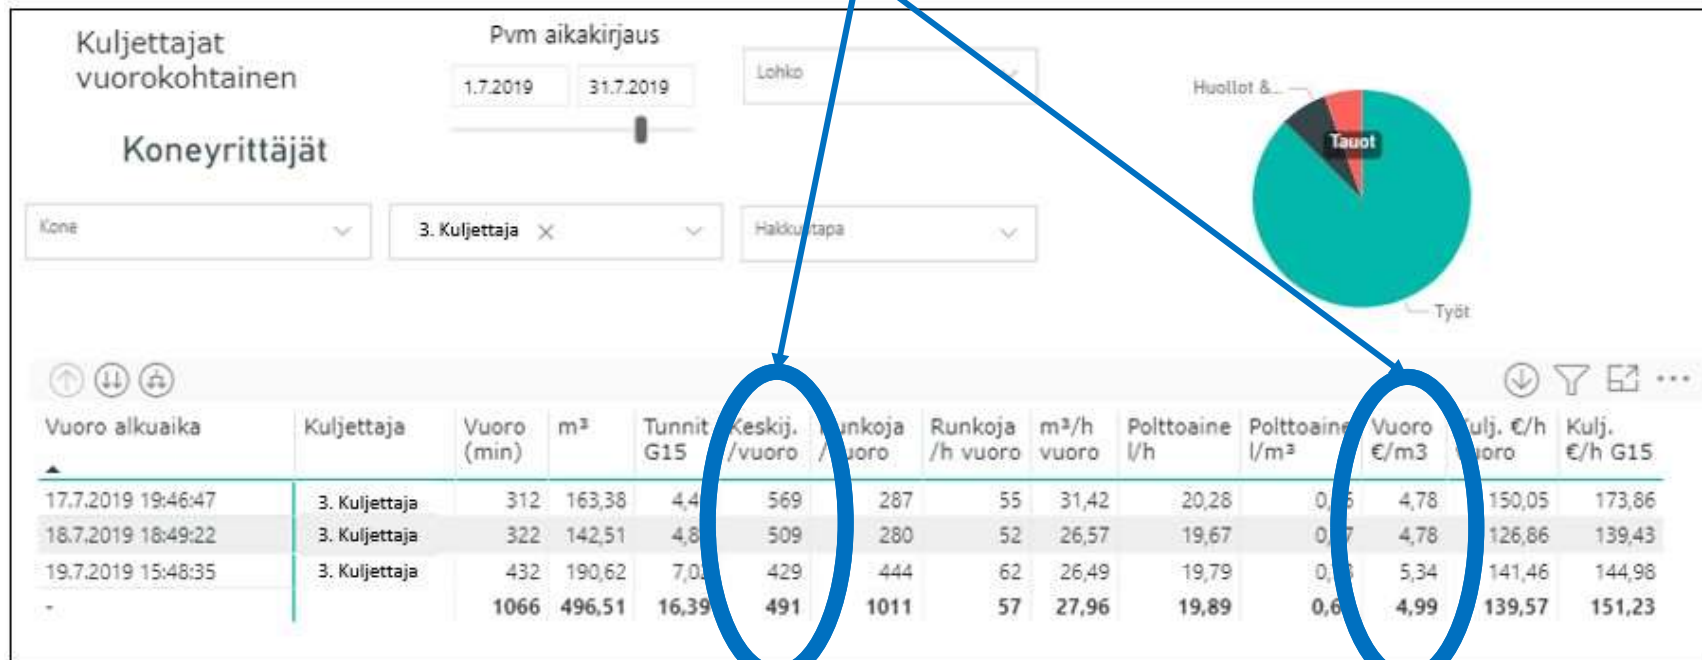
Kuljettajat vuorokohtainen

Koneyrittäjät

Pvm aikakirjaus

1.7.2019

31.7.2019

Lohko

Kone

3. Kuljettaja

Hakku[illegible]tapa

Huollot &...

Tauot

Työt

| Vuoro alkuaika | Kuljettaja | Vuoro (min) | m³ | Tunnit G15 | Keskij. /vuoro | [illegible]unkoja /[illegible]uoro | Runkoja /h vuoro | m³/h vuoro | Polttoaine l/h | Polttoaine l/m³ | Vuoro €/m3 | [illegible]ulj. €/h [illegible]oro | Kulj. €/h G15 |
|---|---|---|---|---|---|---|---|---|---|---|---|---|---|
| 17.7.2019 19:46:47 | 3. Kuljettaja | 312 | 163,38 | 4,4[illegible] | 569 | 287 | 55 | 31,42 | 20,28 | 0,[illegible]6 | 4,78 | 150,05 | 173,86 |
| 18.7.2019 18:49:22 | 3. Kuljettaja | 322 | 142,51 | 4,8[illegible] | 509 | 280 | 52 | 26,57 | 19,67 | 0,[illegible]7 | 4,78 | 126,86 | 139,43 |
| 19.7.2019 15:48:35 | 3. Kuljettaja | 432 | 190,62 | 7,0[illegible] | 429 | 444 | 62 | 26,49 | 19,79 | 0,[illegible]3 | 5,34 | 141,46 | 144,98 |
| - | | 1066 | 496,51 | 16,39 | 491 | 1011 | 57 | 27,96 | 19,89 | 0,6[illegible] | 4,99 | 139,57 | 151,23 |